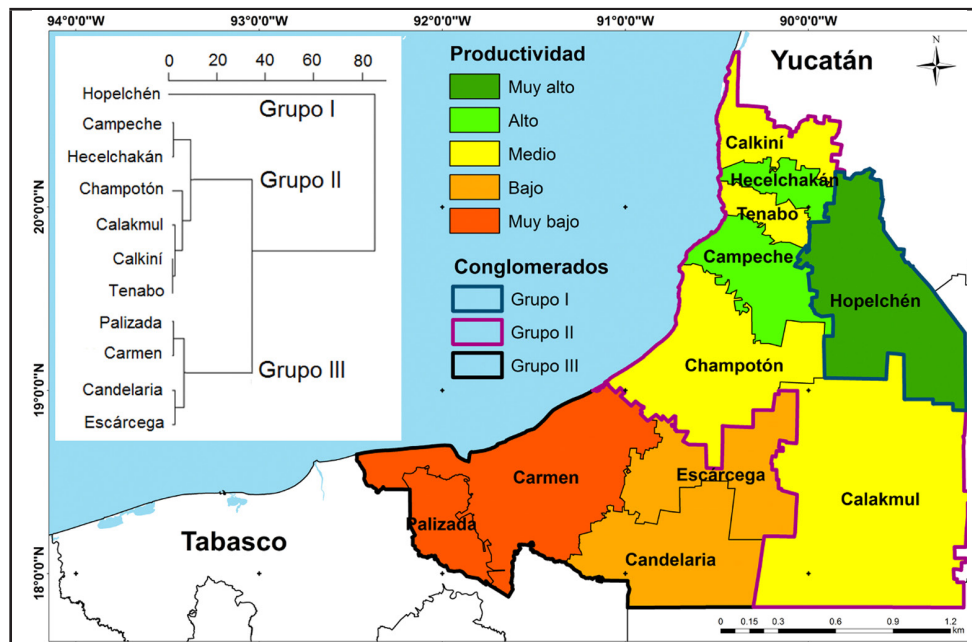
94°0'0"W 93°0'0"W 92°0'0"W 91°0'0"W 90°0'0"W

20°0'0"N
19°0'0"N
18°0'0"N

0 20 40 60 80

Hopelchén
Campeche
Hecelchakán
Champotón
Calakmul
Calkiní
Tenabo
Palizada
Carmen
Candelaria
Escárcega

Grupo I
Grupo II
Grupo III

Productividad
Muy alto
Alto
Medio
Bajo
Muy bajo

Conglomerados
Grupo I
Grupo II
Grupo III

Yucatán
N
Calkiní
Hecelchakán
Tenabo
Campeche
Hopelchén
Champotón
Carmen
Escárcega
Calakmul
Palizada
Candelaria
Tabasco

0 0.15 0.3 0.6 0.9 1.2 km